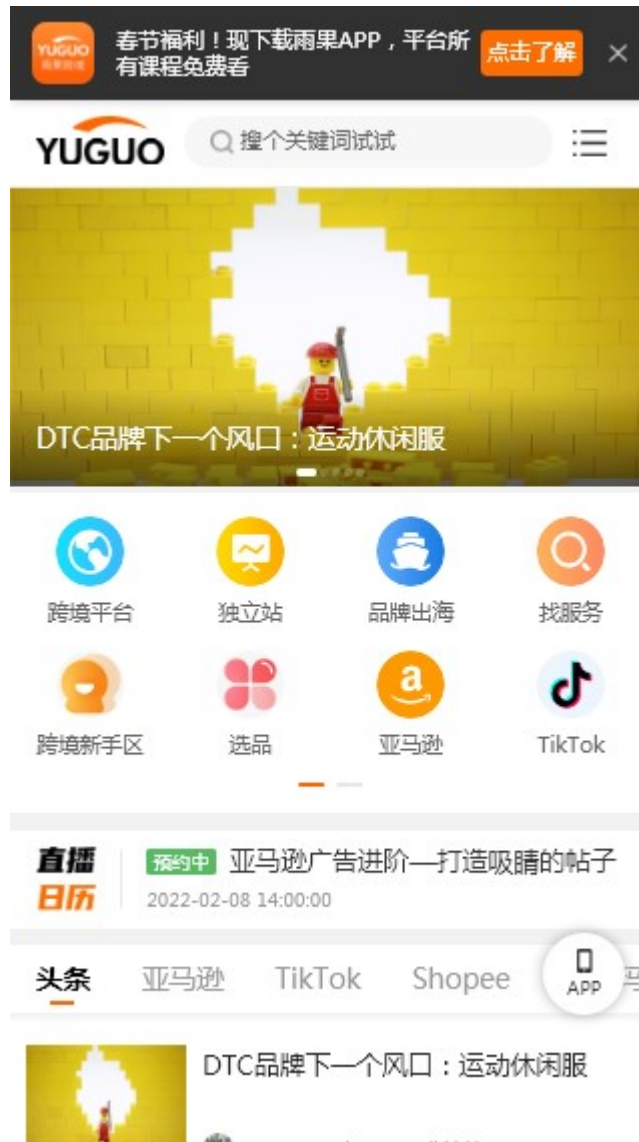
YUGUO 雨果跨境

春节福利！现下载雨果APP，平台所有课程免费看

点击了解

×

YUGUO

搜个关键词试试

DTC品牌下一个风口：运动休闲服

跨境平台

独立站

品牌出海

找服务

跨境新手区

选品

亚马逊

TikTok

直播日历

预约中 亚马逊广告进阶—打造吸睛的帖子

2022-02-08 14:00:00

头条

亚马逊

TikTok

Shopee

APP

DTC品牌下一个风口：运动休闲服

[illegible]